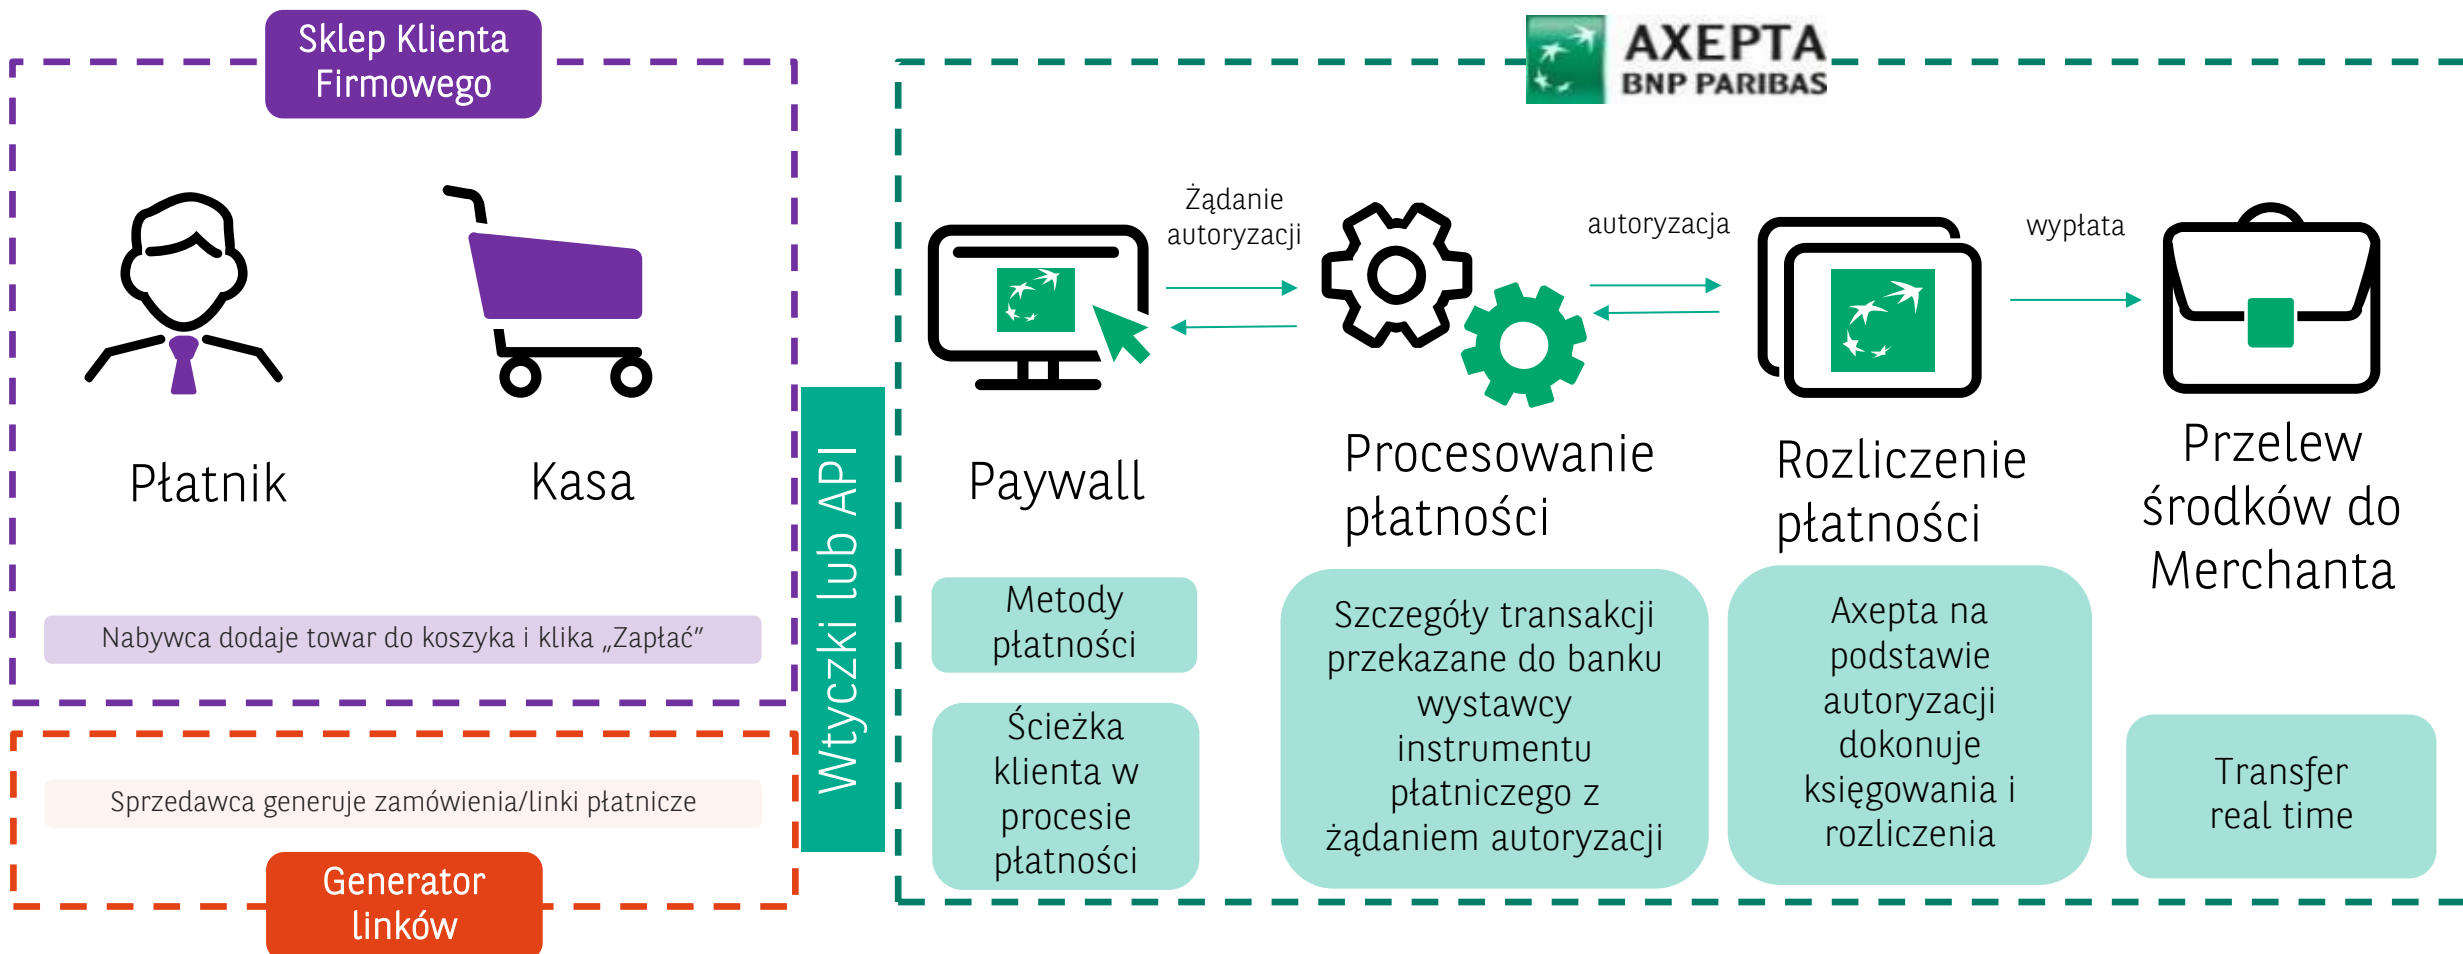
Sklep Klienta Firmowego

Płatnik

Kasa

Nabywca dodaje towar do koszyka i klika „Zapłać”

Sprzedawca generuje zamówienia/linki płatnicze

Generator linków

Wtyczki lub API

AXEPTA
BNP PARIBAS

Żądanie autoryzacji

autoryzacja

wypłata

Paywall

Procesowanie płatności

Rozliczenie płatności

Przelew środków do Merchanta

Metody płatności

Ścieżka klienta w procesie płatności

Szczegóły transakcji przekazane do banku wystawcy instrumentu płatniczego z żądaniem autoryzacji

Axepta na podstawie autoryzacji dokonuje księgowania i rozliczenia

Transfer real time